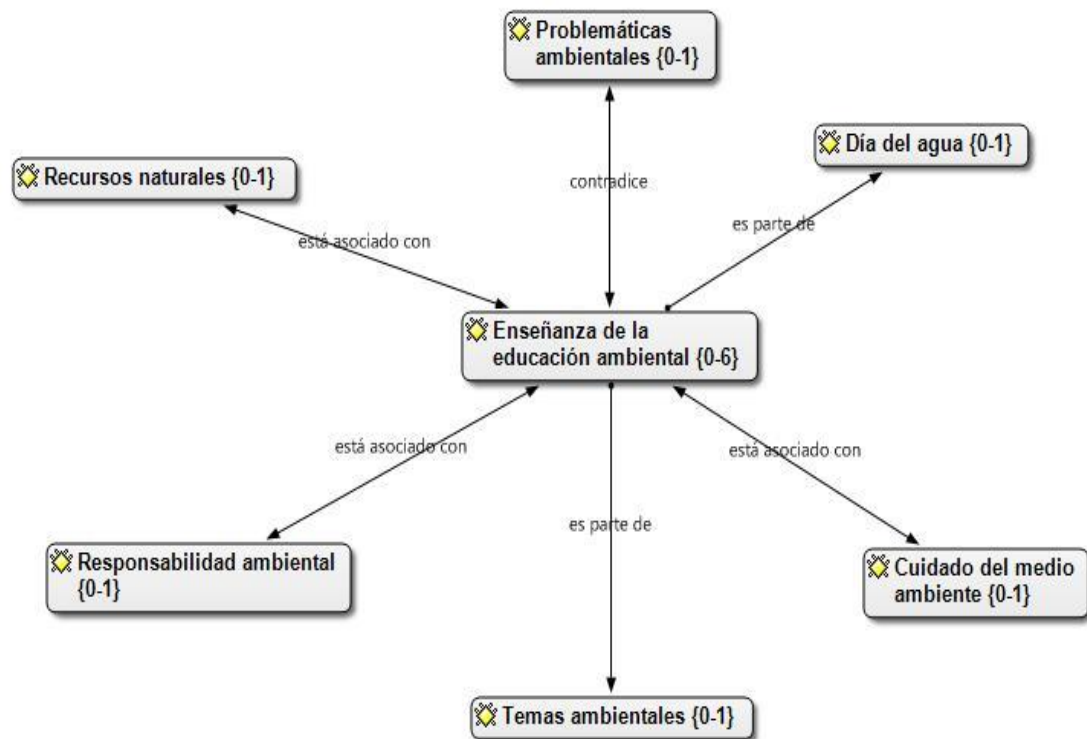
Problemáticas ambientales {0-1}

Recursos naturales {0-1}

Día del agua {0-1}

contradice

está asociado con

es parte de

Enseñanza de la educación ambiental {0-6}

está asociado con

está asociado con

es parte de

Responsabilidad ambiental {0-1}

Cuidado del medio ambiente {0-1}

Temas ambientales {0-1}